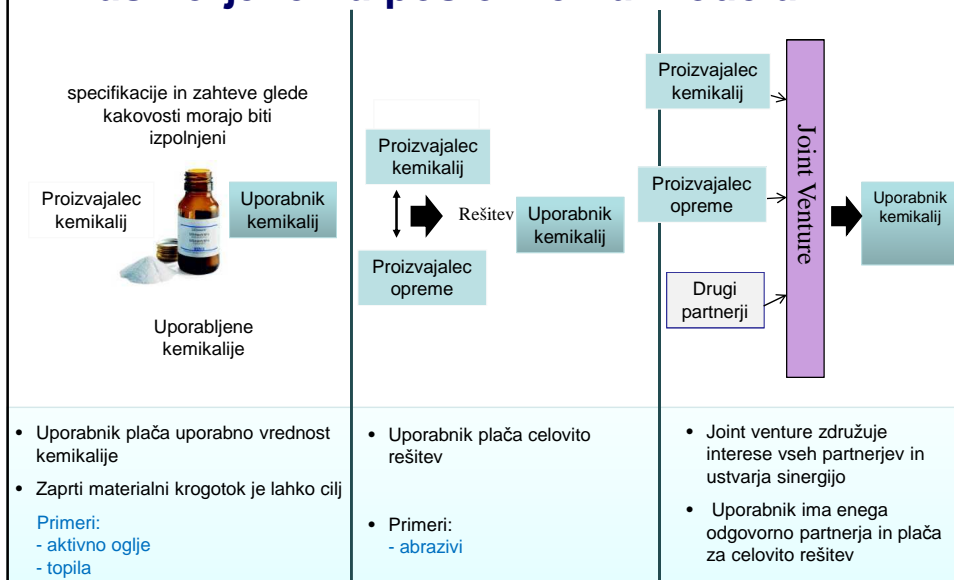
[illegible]

specifikacije in zahteve glede kakovosti morajo biti izpolnjeni

Proizvajalec kemikalij

Uporabnik kemikalij

Uporabljene kemikalije

Proizvajalec kemikalij

Rešitev

Uporabnik kemikalij

Proizvajalec opreme

Proizvajalec kemikalij

Proizvajalec opreme

Drugi partnerji

Joint Venture

Uporabnik kemikalij

- Uporabnik plača uporabno vrednost kemikalije
- Zaprti materialni krogotok je lahko cilj

Primeri:
- aktivno oglje
- topila

- Uporabnik plača celovito rešitev
- Primeri:
- abrazivi

- Joint venture združuje interese vseh partnerjev in ustvarja sinergijo
- Uporabnik ima enega odgovorno partnerja in plača za celovito rešitev